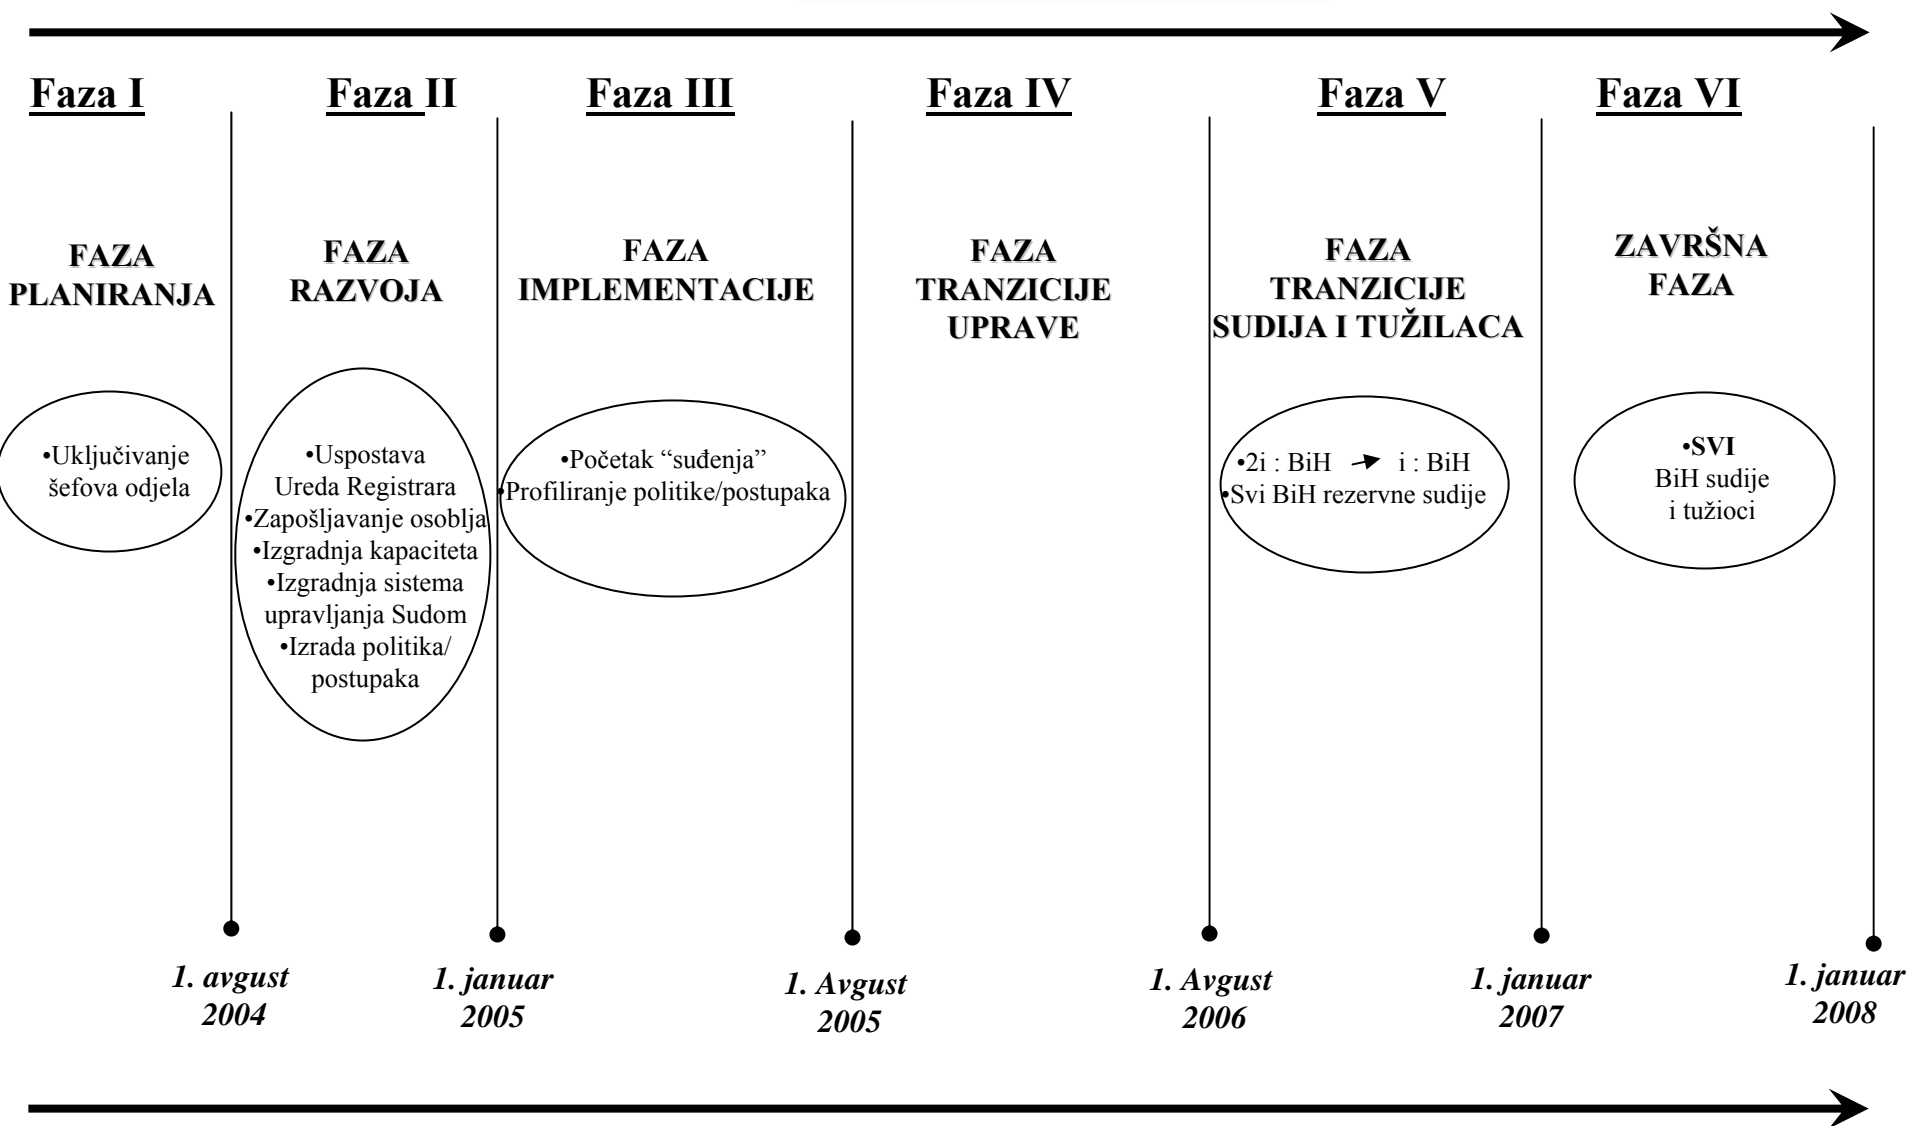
Faza I

Faza II

Faza III

Faza IV

Faza V

Faza VI

FAZA PLANIRANJA

FAZA RAZVOJA

FAZA IMPLEMENTACIJE

FAZA TRANZICIJE UPRAVE

FAZA TRANZICIJE SUDIJA I TUŽILACA

ZAVRŠNA FAZA

•Uključivanje šefova odjela

•Uspostava Ureda Registrara
•Zapošljavanje osoblja
•Izgradnja kapaciteta
•Izgradnja sistema upravljanja Sudom
•Izrada politika/ postupaka

•Početak "suđenja"
•Profiliranje politike/postupaka

•2i : BiH → i : BiH
•Svi BiH rezervne sudije

•SVI BiH sudije i tužioci

1. avgust 2004

1. januar 2005

1. Avgust 2005

1. Avgust 2006

1. januar 2007

1. januar 2008